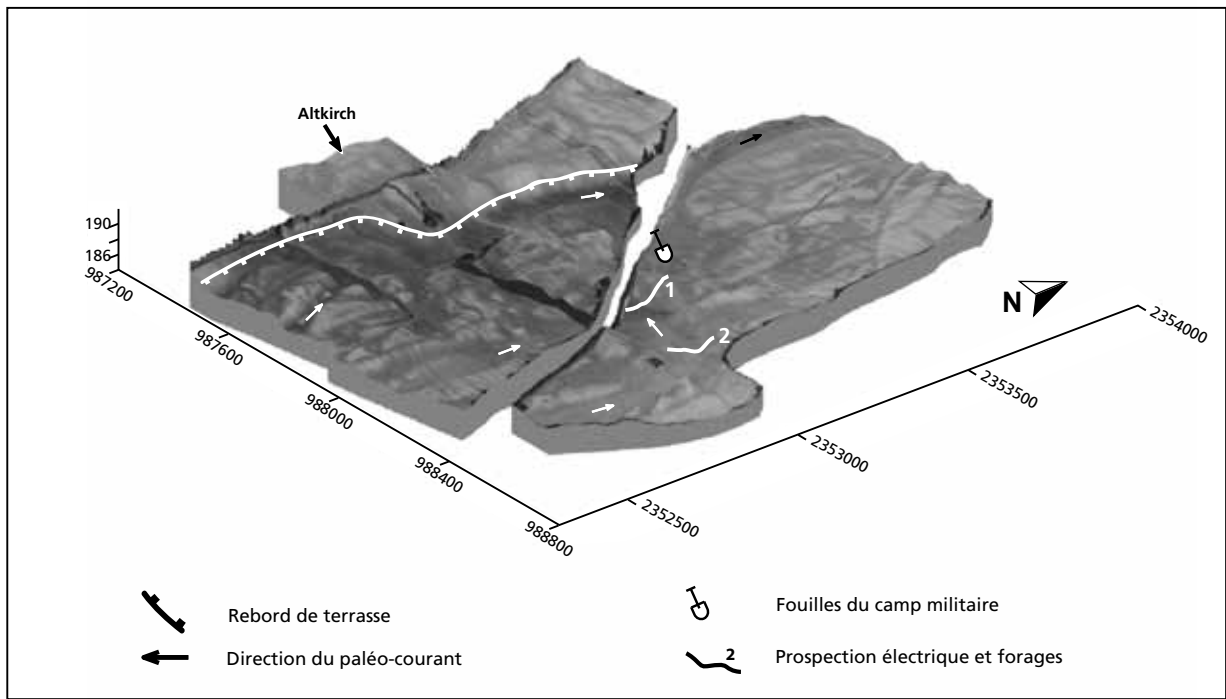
Altkirch

190
186
987200
987600
988000
988400
988800

1
2

N

2354000
2353500
2353000
2352500

Rebord de terrasse
Direction du paléo-courant
Fouilles du camp militaire
2
Prospection électrique et forages